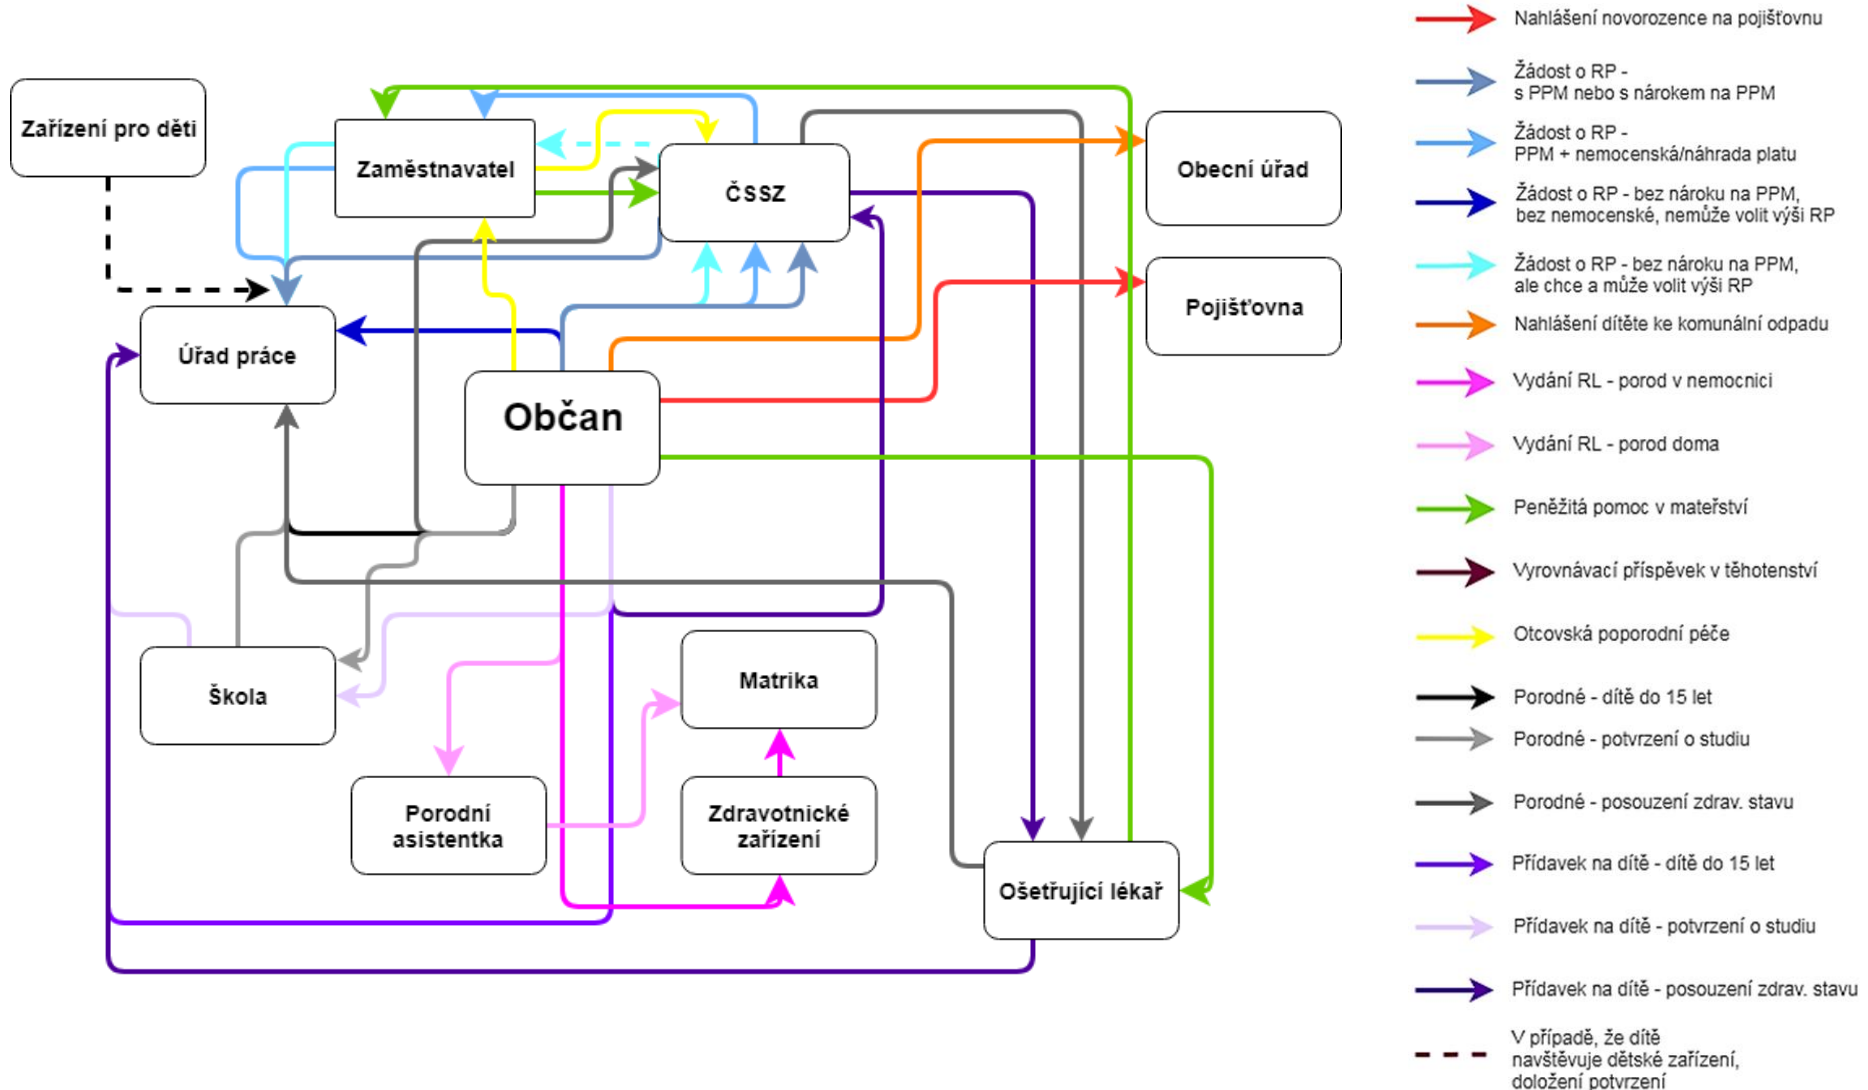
Zařízení pro děti

Zaměstnavatel

ČSSZ

Obecní úřad

Pojišťovna

Úřad práce

Občan

Škola

Matrika

Porodní asistentka

Zdravotnické zařízení

Ošetřující lékař

Nahlášení novorozence na pojišťovnu

Žádost o RP - s PPM nebo s nárokem na PPM

Žádost o RP - PPM + nemocenská/náhrada platu

Žádost o RP - bez nároku na PPM, bez nemocenské, nemůže volit výši RP

Žádost o RP - bez nároku na PPM, ale chce a může volit výši RP

Nahlášení dítěte ke komunální odpadu

Vydání RL - porod v nemocnici

Vydání RL - porod doma

Peněžitá pomoc v mateřství

Vyrovnávací příspěvek v těhotenství

Otcovská poporodní péče

Porodné - dítě do 15 let

Porodné - potvrzení o studiu

Porodné - posouzení zdrav. stavu

Přídavek na dítě - dítě do 15 let

Přídavek na dítě - potvrzení o studiu

Přídavek na dítě - posouzení zdrav. stavu

V případě, že dítě navštěvuje dětské zařízení, doložení potvrzení